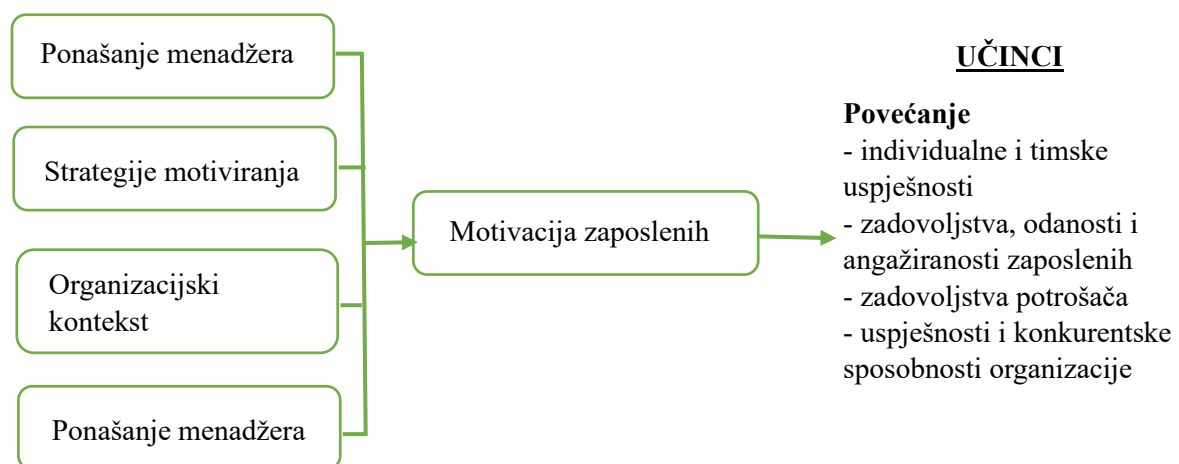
Ponašanje menadžera

Strategije motiviranja

Organizacijski kontekst

Ponašanje menadžera

Motivacija zaposlenih

UČINCI

Povećanje
- individualne i timske uspješnosti
- zadovoljstva, odanosti i angažiranosti zaposlenih
- zadovoljstva potrošača
- uspješnosti i konkurentske sposobnosti organizacije